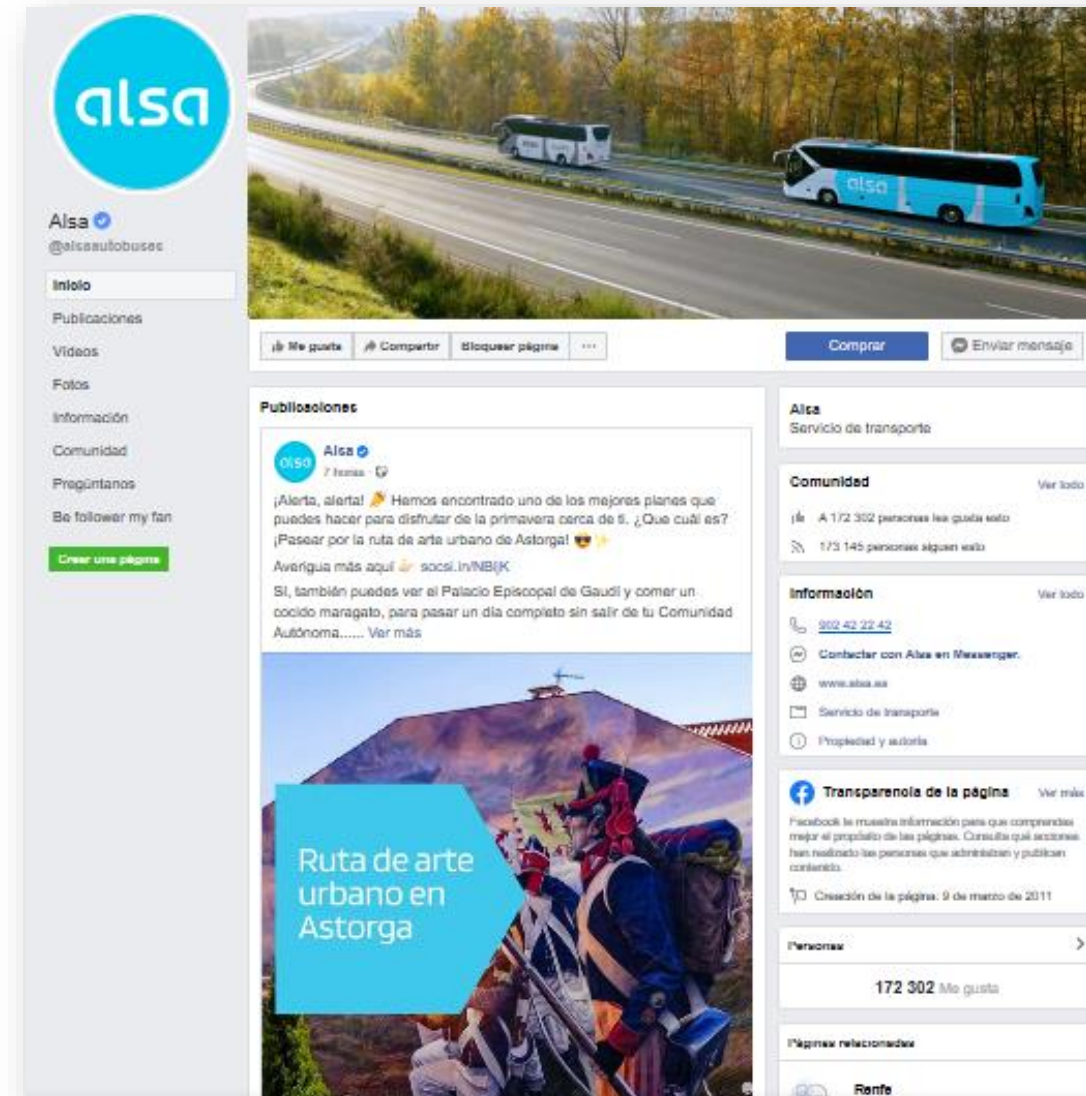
alsa

Alsa
@alsaautobuses

Inicio
Publicaciones
Videos
Fotos
Información
Comunidad
Pregúntanos
Be follower my fan

Crear una página

alsa

Me gusta | Compartir | Bloquear página | ···

Comprar | Enviar mensaje

Publicaciones

Alsa
7 horas ·

¡Alerta, alerta! 🎉 Hemos encontrado uno de los mejores planes que puedes hacer para disfrutar de la primavera cerca de ti. ¿Que cuál es? ¡Pasear por la ruta de arte urbano de Astorga! 😎✨

Averigua más aquí 👉 socsi.in/NBljK

Sí, también puedes ver el Palacio Episcopal de Gaudí y comer un cocido maragato, para pasar un día completo sin salir de tu Comunidad Autónoma...... Ver más

Ruta de arte urbano en Astorga

Alsa
Servicio de transporte

Comunidad
Ver todo
A 172 302 personas les gusta esto
173 145 personas siguen esto

Información
Ver todo
902 42 22 42
Contactar con Alsa en Messenger.
www.alsa.es
Servicio de transporte
Propiedad y autoría

Transparencia de la página
Ver más
Facebook te muestra información para que comprendas mejor el propósito de las páginas. Consulta qué acciones han realizado las personas que administran y publican contenido.
Creación de la página: 9 de marzo de 2011

Personas
172 302 Me gusta

Páginas relacionadas
Renfe